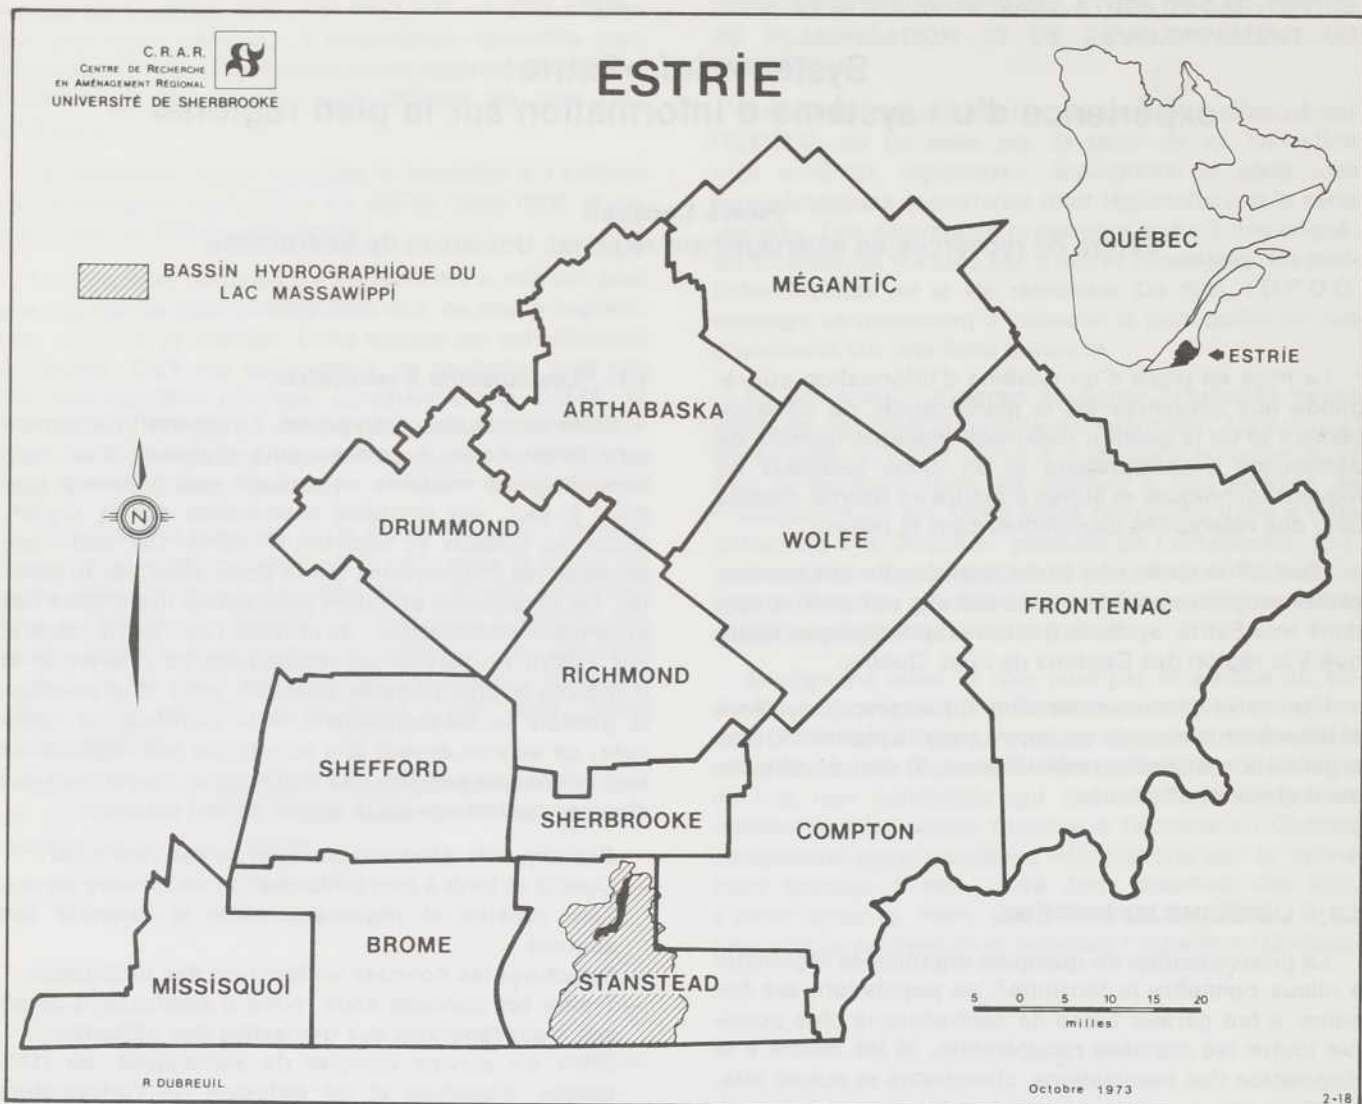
C.R.A.R.
CENTRE DE RECHERCHE
EN AMÉNAGEMENT RÉGIONAL
UNIVERSITÉ DE SHERBROOKE

ESTRİE

BASSİN HYDROGRAPHIQUE DU LAC MASSAWİPPI

QUÉBEC

ESTRİE

MÉGANTİC

ARTHABASKA

DRUMMOND

WOLFE

FRONTENAC

RİCHMOND

SHEFFORD

SHERBROOKE

COMPTON

BROME

MİSSİSQUOİ

STANSTEAD

N

5 0 5 10 15 20
milles

R. DUBREUIL

Octobre 1973

2-18